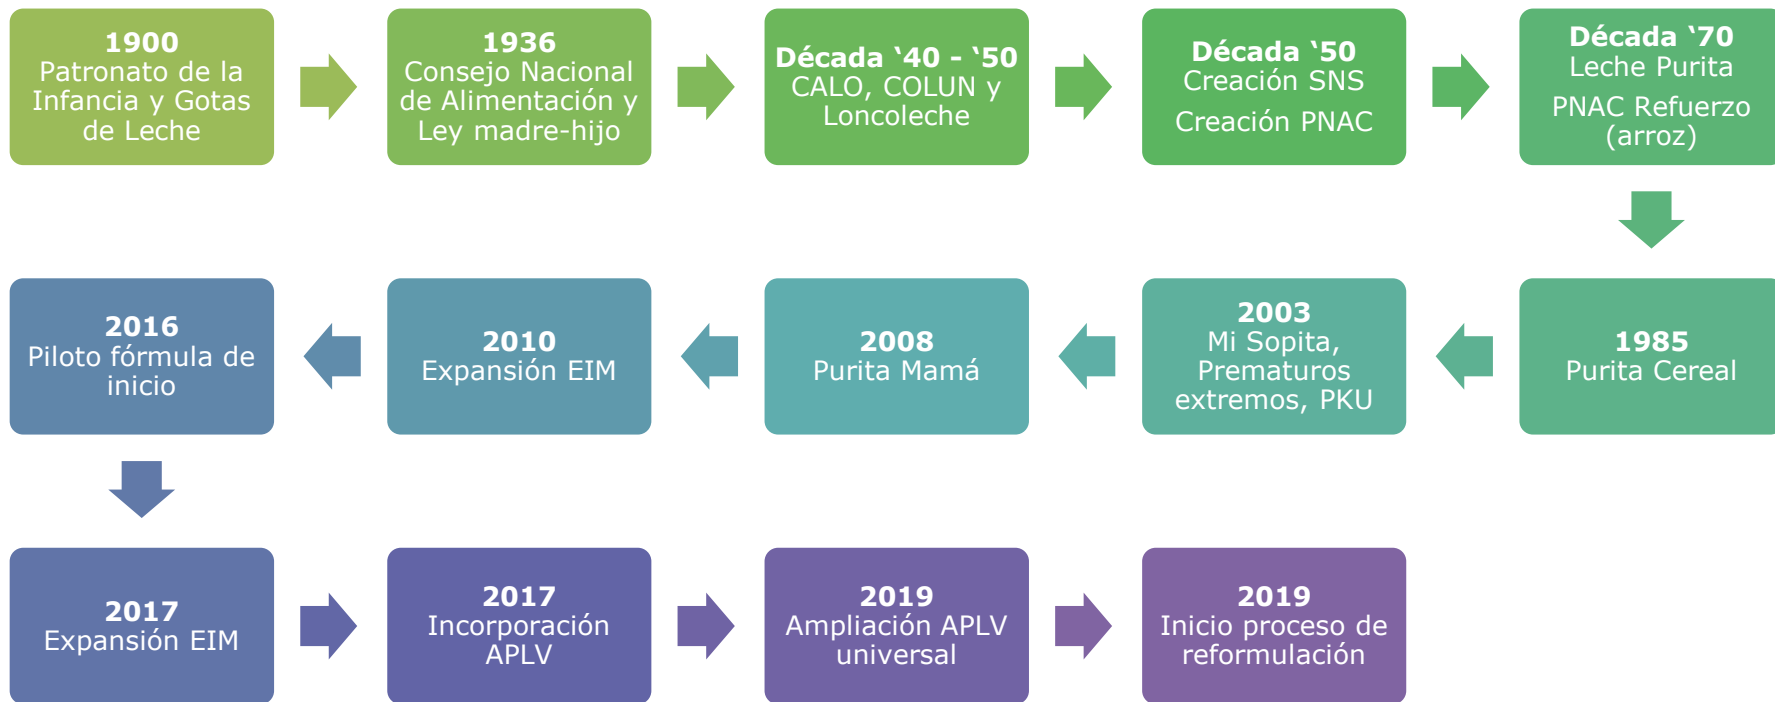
**1900**
Patronato de la Infancia y Gotas de Leche

**1936**
Consejo Nacional de Alimentación y Ley madre-hijo

**Década '40 - '50**
CALO, COLUN y Loncoleche

**Década '50**
Creación SNS

Creación PNAC

**Década '70**
Leche Purita

PNAC Refuerzo (arroz)

**1985**
Purita Cereal

**2003**
Mi Sopita, Prematuros extremos, PKU

**2008**
Purita Mamá

**2010**
Expansión EIM

**2016**
Piloto fórmula de inicio

**2017**
Expansión EIM

**2017**
Incorporación APLV

**2019**
Ampliación APLV universal

**2019**
Inicio proceso de reformulación